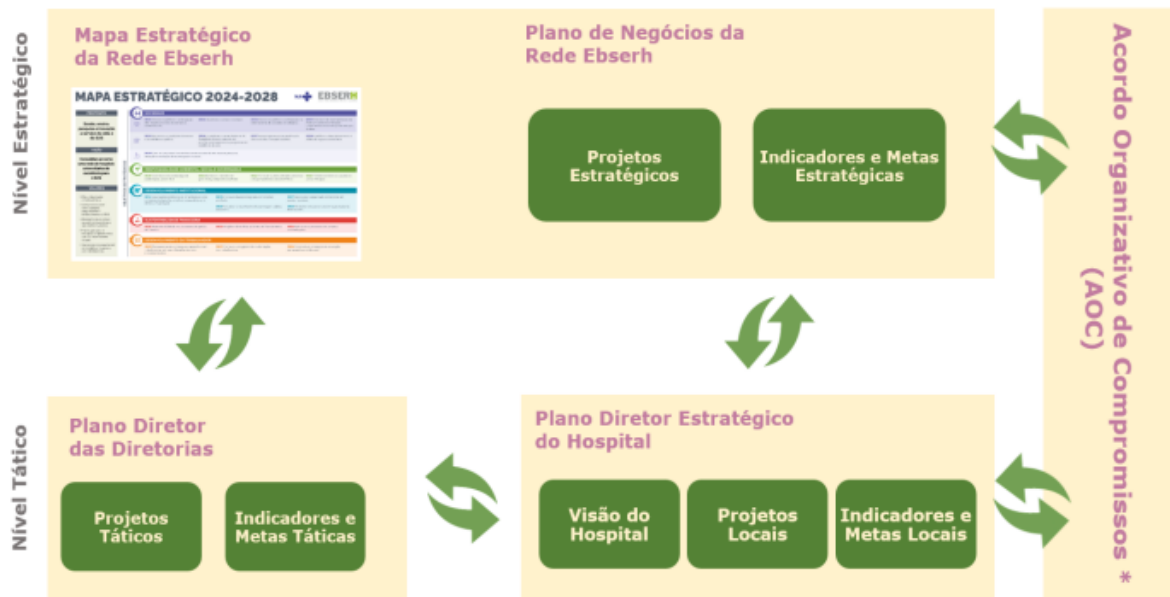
Nível Estratégico

Mapa Estratégico da Rede Ebserh

MAPA ESTRATÉGICO 2024-2028

EBSERH

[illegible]

Plano de Negócios da Rede Ebserh

Projetos Estratégicos

Indicadores e Metas Estratégicas

Acordo Organizativo de Compromissos (AOC) *

Nível Tático

Plano Diretor das Diretorias

Projetos Táticos

Indicadores e Metas Táticas

Plano Diretor Estratégico do Hospital

Visão do Hospital

Projetos Locais

Indicadores e Metas Locais